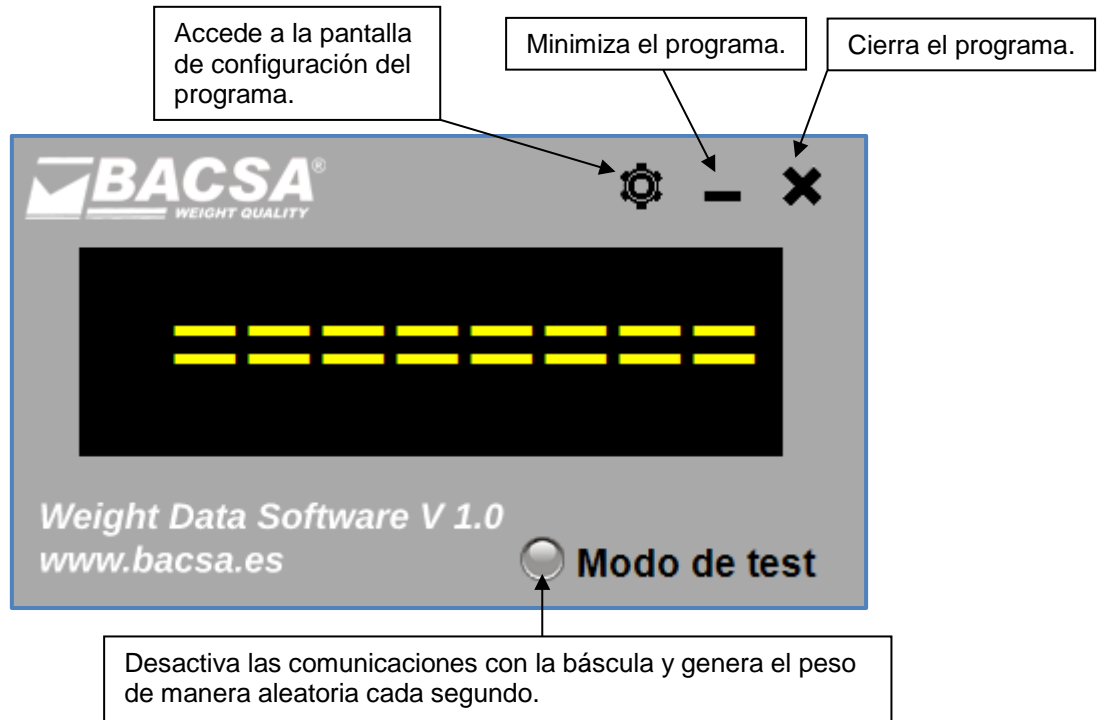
Accede a la pantalla de configuración del programa.

Minimiza el programa.

Cierra el programa.

BACSA®
WEIGHT QUALITY

========

Weight Data Software V 1.0
www.bacsa.es

Modo de test

Desactiva las comunicaciones con la báscula y genera el peso de manera aleatoria cada segundo.